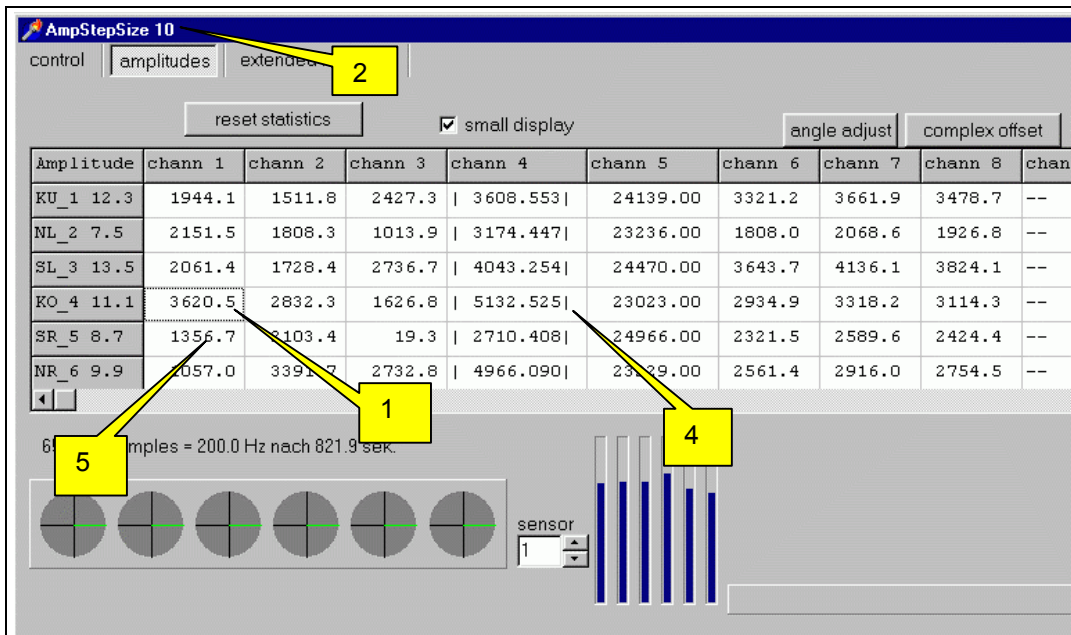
AmpStepSize 10

control | amplitudes | extended

2

reset statistics

small display

angle adjust | complex offset

| Amplitude | chann 1 | chann 2 | chann 3 | chann 4 | chann 5 | chann 6 | chann 7 | chann 8 | chan |
|---|---|---|---|---|---|---|---|---|---|
| KU_1 12.3 | 1944.1 | 1511.8 | 2427.3 | \| 3608.553\| | 24139.00 | 3321.2 | 3661.9 | 3478.7 | -- |
| NL_2 7.5 | 2151.5 | 1808.3 | 1013.9 | \| 3174.447\| | 23236.00 | 1808.0 | 2068.6 | 1926.8 | -- |
| SL_3 13.5 | 2061.4 | 1728.4 | 2736.7 | \| 4043.254\| | 24470.00 | 3643.7 | 4136.1 | 3824.1 | -- |
| KO_4 11.1 | 3620.5 | 2832.3 | 1626.8 | \| 5132.525\| | 23023.00 | 2934.9 | 3318.2 | 3114.3 | -- |
| SR_5 8.7 | 1356.7 | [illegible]103.4 | 19.3 | \| 2710.408\| | 24966.00 | 2321.5 | 2589.6 | 2424.4 | -- |
| NR_6 9.9 | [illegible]057.0 | 3391.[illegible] | 2732.8 | \| 4966.090\| | 23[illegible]29.00 | 2561.4 | 2916.0 | 2754.5 | -- |

1

4

65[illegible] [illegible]mples = 200.0 Hz nach 821.9 sek.

5

sensor
1